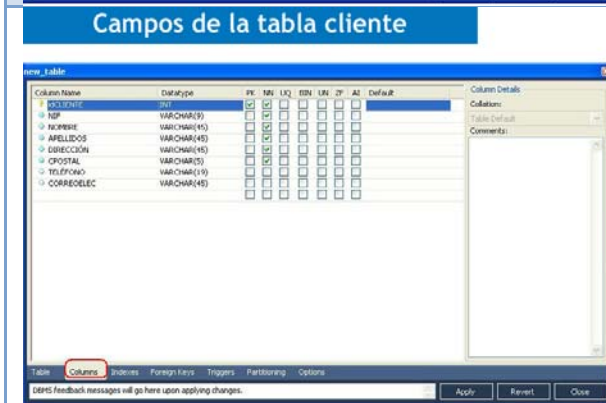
Campos de la tabla cliente

new_table

| Column Name | Datatype | PK | NN | UQ | BIN | UN | ZF | AI | Default |
|---|---|---|---|---|---|---|---|---|---|
| idCLIENTE | INT | | | | | | | | |
| NIP | VARCHAR(9) | | | | | | | | |
| NOMBRE | VARCHAR(45) | | | | | | | | |
| APELLIDOS | VARCHAR(45) | | | | | | | | |
| DIRECCIÓN | VARCHAR(45) | | | | | | | | |
| CPOSTAL | VARCHAR(5) | | | | | | | | |
| TELÉFONO | VARCHAR(19) | | | | | | | | |
| CORREOELEC | VARCHAR(45) | | | | | | | | |

Column Details
Collation:
Table Default
Comments:

Table Columns Indexes Foreign Keys Triggers Partitioning Options

DBMS feedback messages will go here upon applying changes.

Apply Revert Close